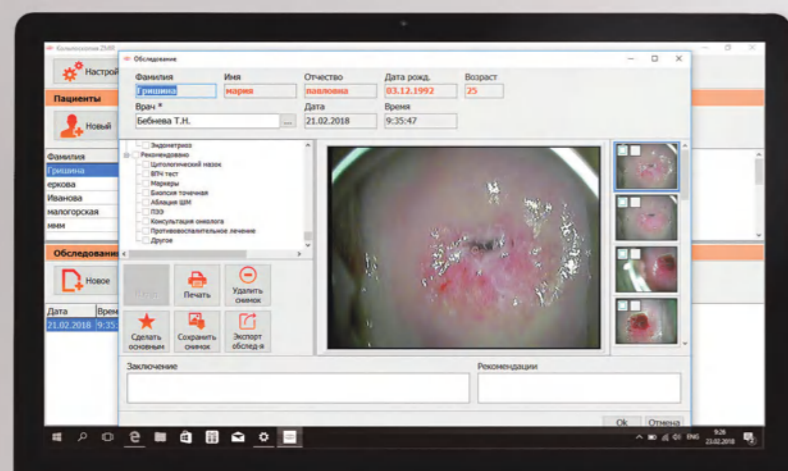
Кольпоскопия ZEAR

Настро

Пациенты

Новый

Фамилия
Гришина
еркова
Иванова
малогорская
ммм

Обследования

Новое

Дата
21.02.2018

Врем
9:35

Обследование

Фамилия
Гришина

Имя
мария

Отчество
павловна

Дата рожд.
03.12.1992

Возраст
25

Врач *
Бебнева Т.Н.

...

Дата
21.02.2018

Время
9:35:47

Эндометриоз
Рекомендовано
Цитологический мазок
ВПЧ тест
Маркеры
Биопсия точечная
Абляция ШМ
ПЭЭ
Консультация онколога
Противовоспалительное лечение
Другое

Кадр

Печать

Удалить снимок

Сделать основным

Сохранить снимок

Экспорт обслед-я

Заключение

Рекомендации

Ok

Отмена

ENG

9:26
23.02.2018